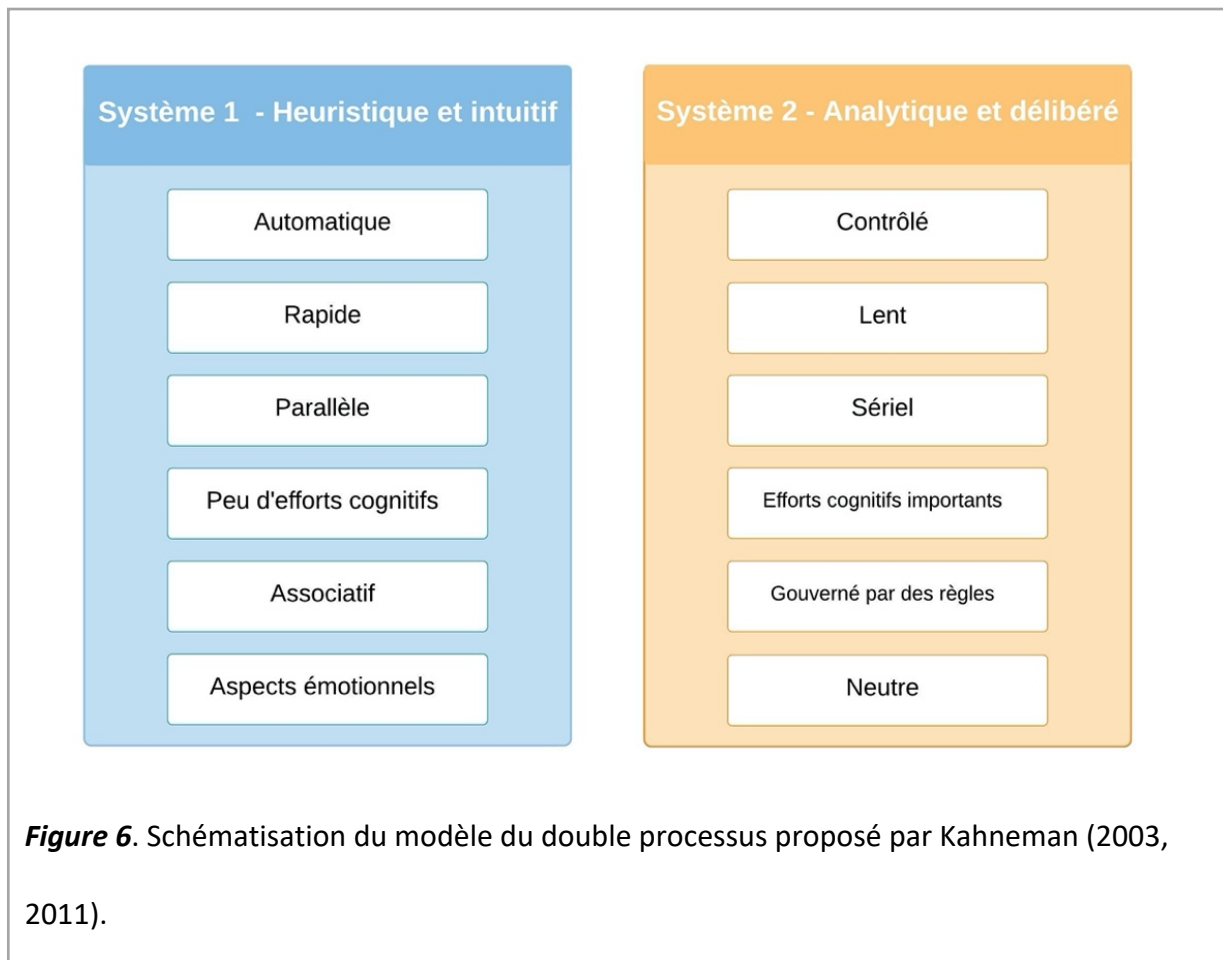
Système 1 - Heuristique et intuitif

Automatique

Rapide

Parallèle

Peu d'efforts cognitifs

Associatif

Aspects émotionnels

Système 2 - Analytique et délibéré

Contrôlé

Lent

Sériel

Efforts cognitifs importants

Gouverné par des règles

Neutre

*Figure 6*. Schématisation du modèle du double processus proposé par Kahneman (2003, 2011).